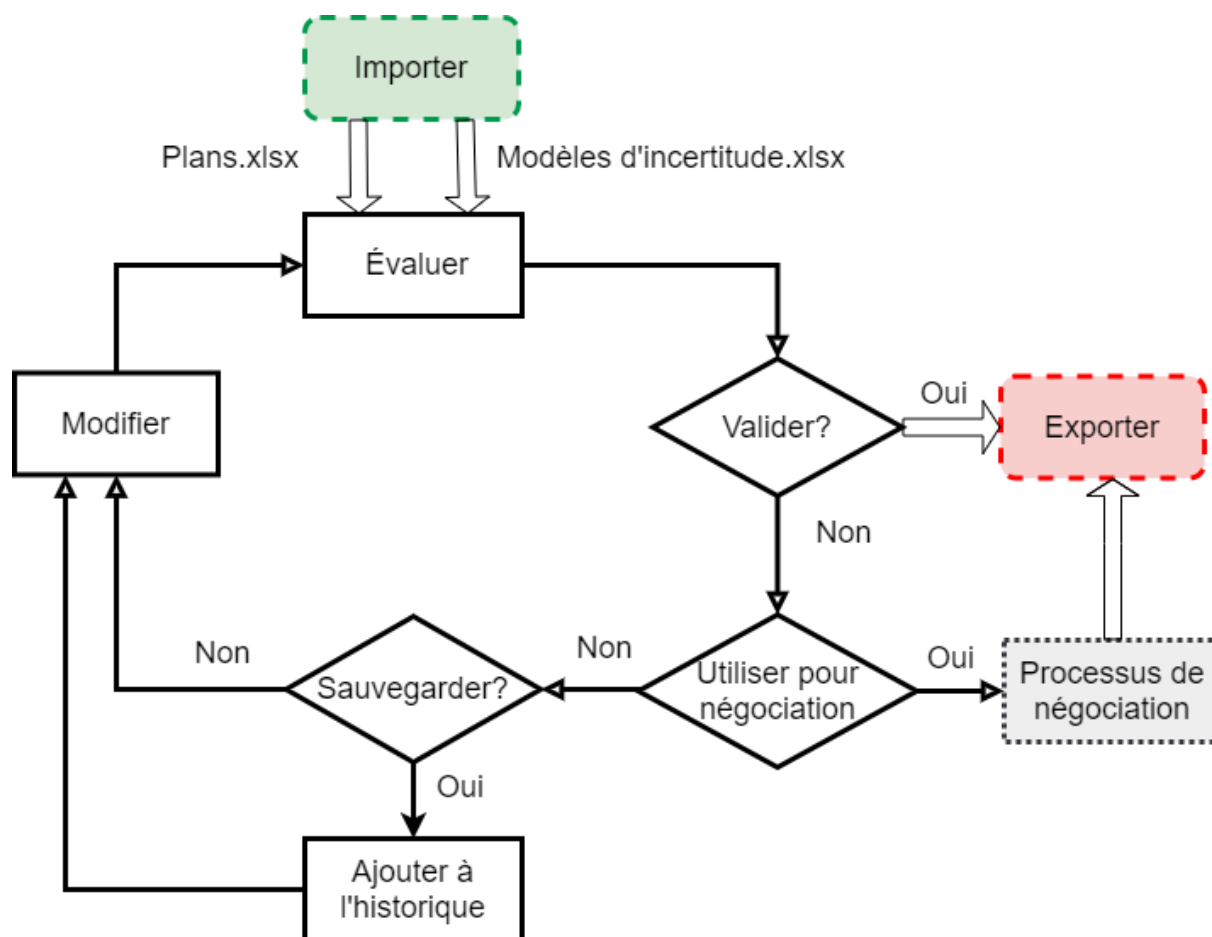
Importer

Plans.xlsx

Modèles d'incertitude.xlsx

Évaluer

Modifier

Valider?

Oui

Exporter

Non

Non

Non

Oui

Sauvegarder?

Utiliser pour négociation

Processus de négociation

Oui

Ajouter à l'historique